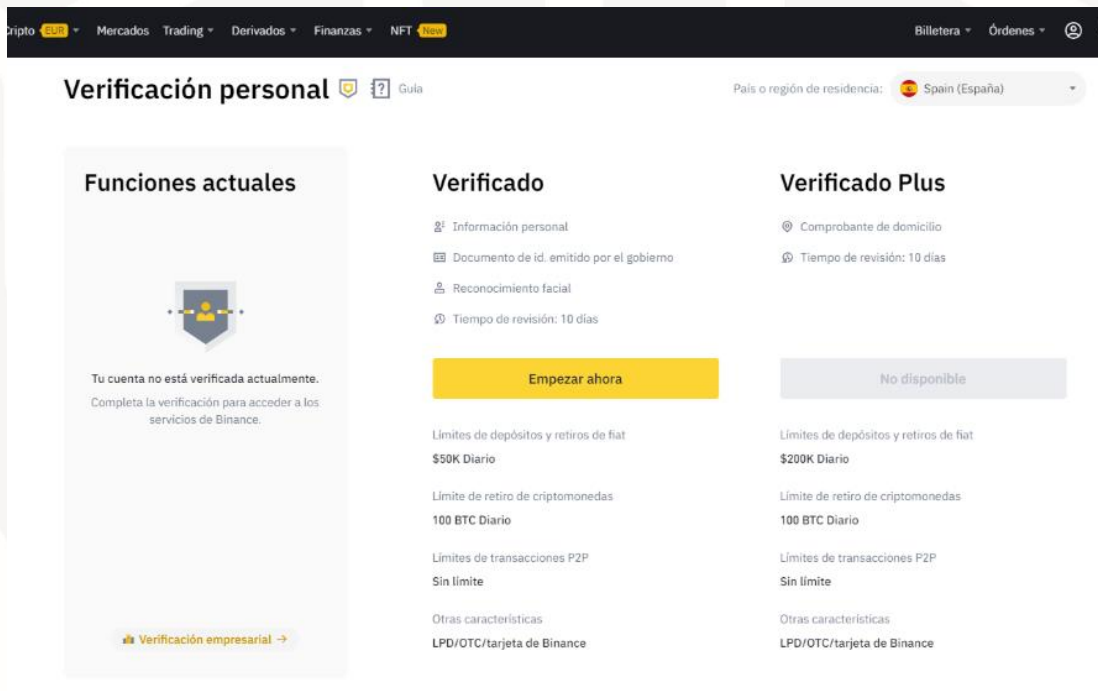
ripto EUR Mercados Trading Derivados Finanzas NFT New Billetera Órdenes

Verificación personal Guía

País o región de residencia: Spain (España)

Funciones actuales

Tu cuenta no está verificada actualmente.

Completa la verificación para acceder a los servicios de Binance.

Verificación empresarial →

Verificado

Información personal

Documento de id. emitido por el gobierno

Reconocimiento facial

Tiempo de revisión: 10 días

Empezar ahora

Límites de depósitos y retiros de fiat

$50K Diario

Límite de retiro de criptomonedas

100 BTC Diario

Límites de transacciones P2P

Sin límite

Otras características

LPD/OTC/tarjeta de Binance

Verificado Plus

Comprobante de domicilio

Tiempo de revisión: 10 días

No disponible

Límites de depósitos y retiros de fiat

$200K Diario

Límite de retiro de criptomonedas

100 BTC Diario

Límites de transacciones P2P

Sin límite

Otras características

LPD/OTC/tarjeta de Binance